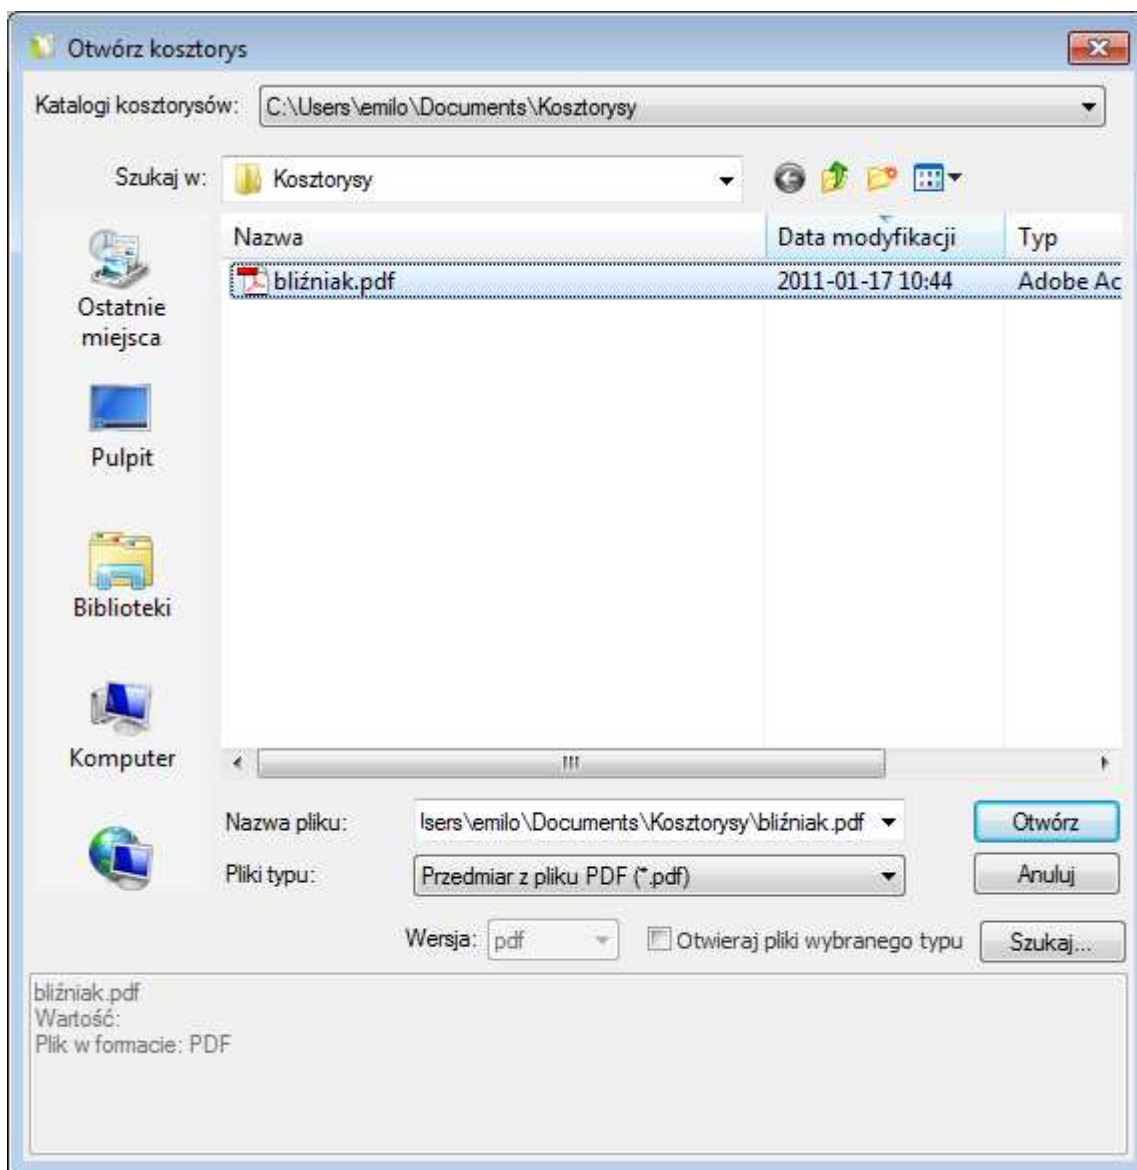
Otwórz kosztorys

Katalogi kosztorysów: C:\Users\emilo\Documents\Kosztorysy

Szukaj w: Kosztorysy

Ostatnie miejsca

Pulpit

Biblioteki

Komputer

| Nazwa | Data modyfikacji | Typ |
|---|---|---|
| bliźniak.pdf | 2011-01-17 10:44 | Adobe Ac |

Nazwa pliku: lsers\emilo\Documents\Kosztorysy\bliźniak.pdf

Pliki typu: Przedmiar z pliku PDF (*.pdf)

Otwórz

Anuluj

Wersja: pdf

Otwieraj pliki wybranego typu

Szukaj...

bliźniak.pdf
Wartość:
Plik w formacie: PDF